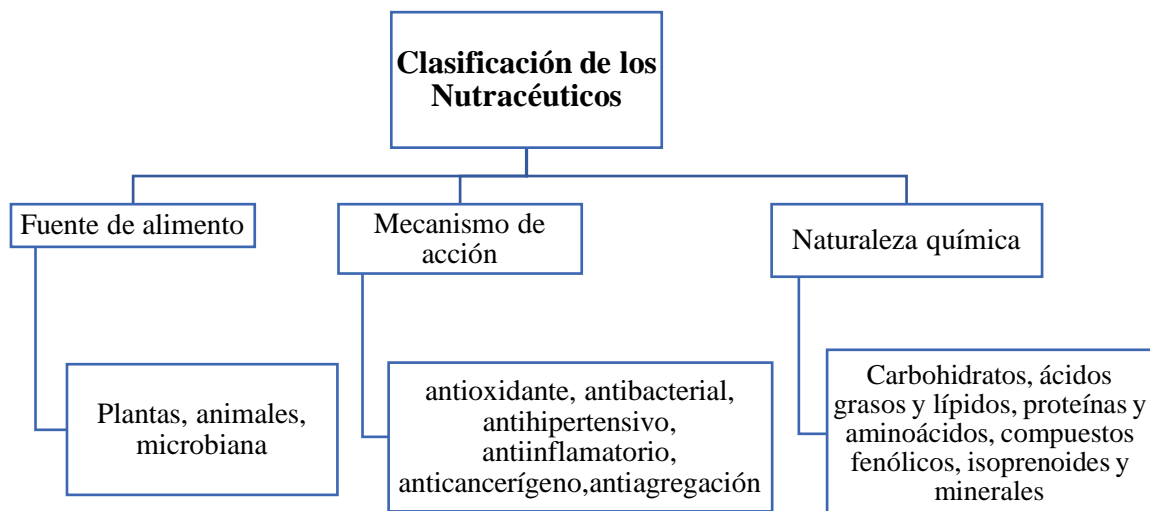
Clasificación de los Nutracéuticos

Fuente de alimento

Plantas, animales, microbiana

Mecanismo de acción

antioxidante, antibacterial, antihipertensivo, antiinflamatorio, anticancerígeno,antiagregación

Naturaleza química

Carbohidratos, ácidos grasos y lípidos, proteínas y aminoácidos, compuestos fenólicos, isoprenoides y minerales